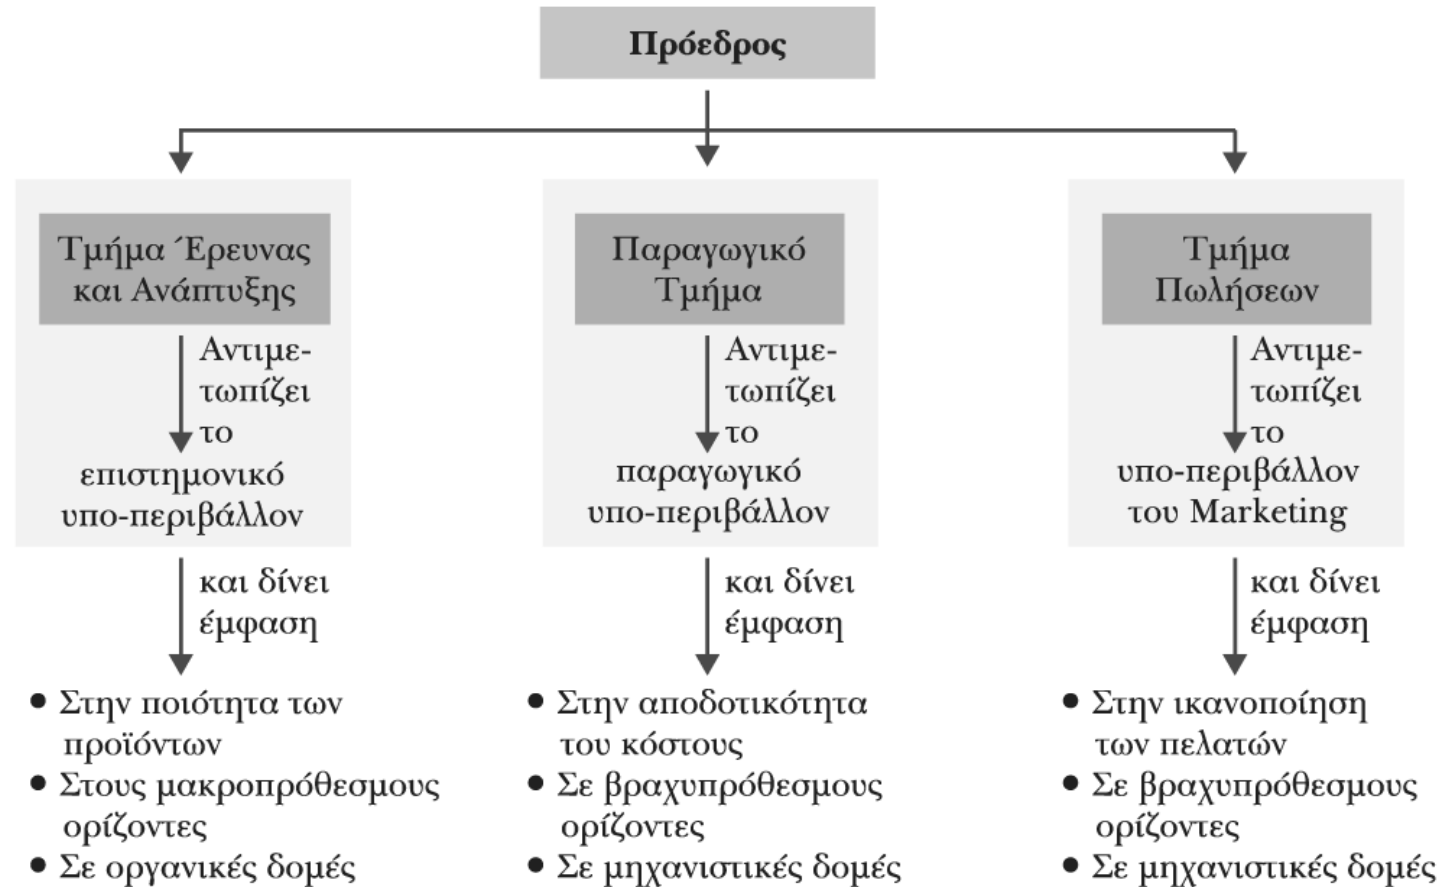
Πρόεδρος

Τμήμα Έρευνας και Ανάπτυξης

Αντιμετωπίζει το επιστημονικό υπο-περιβάλλον

και δίνει έμφαση

• Στην ποιότητα των προϊόντων
• Στους μακροπρόθεσμους ορίζοντες
• Σε οργανικές δομές

Παραγωγικό Τμήμα

Αντιμετωπίζει το παραγωγικό υπο-περιβάλλον

και δίνει έμφαση

• Στην αποδοτικότητα του κόστους
• Σε βραχυπρόθεσμους ορίζοντες
• Σε μηχανιστικές δομές

Τμήμα Πωλήσεων

Αντιμετωπίζει το υπο-περιβάλλον του Marketing

και δίνει έμφαση

• Στην ικανοποίηση των πελατών
• Σε βραχυπρόθεσμους ορίζοντες
• Σε μηχανιστικές δομές